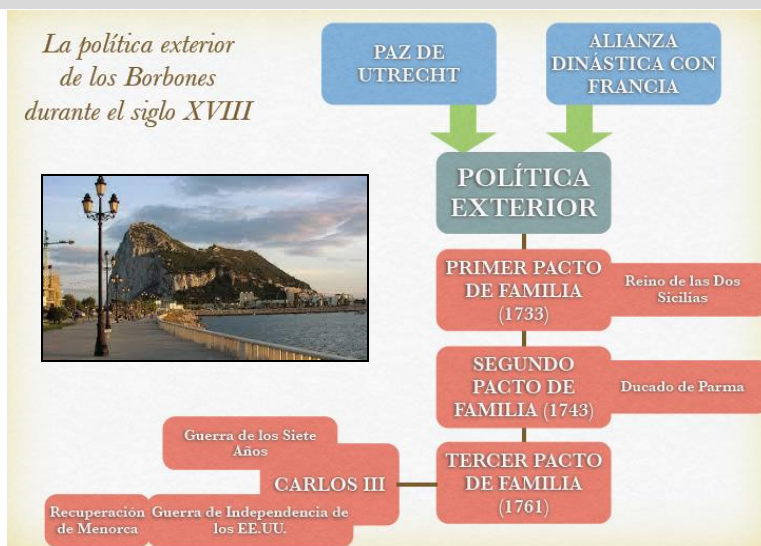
La política exterior de los Borbones durante el siglo XVIII

PAZ DE UTRECHT

ALIANZA DINÁSTICA CON FRANCIA

POLÍTICA EXTERIOR

PRIMER PACTO DE FAMILIA (1733)

Reino de las Dos Sicilias

SEGUNDO PACTO DE FAMILIA (1743)

Ducado de Parma

TERCER PACTO DE FAMILIA (1761)

CARLOS III

Guerra de los Siete Años

Recuperación de Menorca

Guerra de Independencia de los EE.UU.